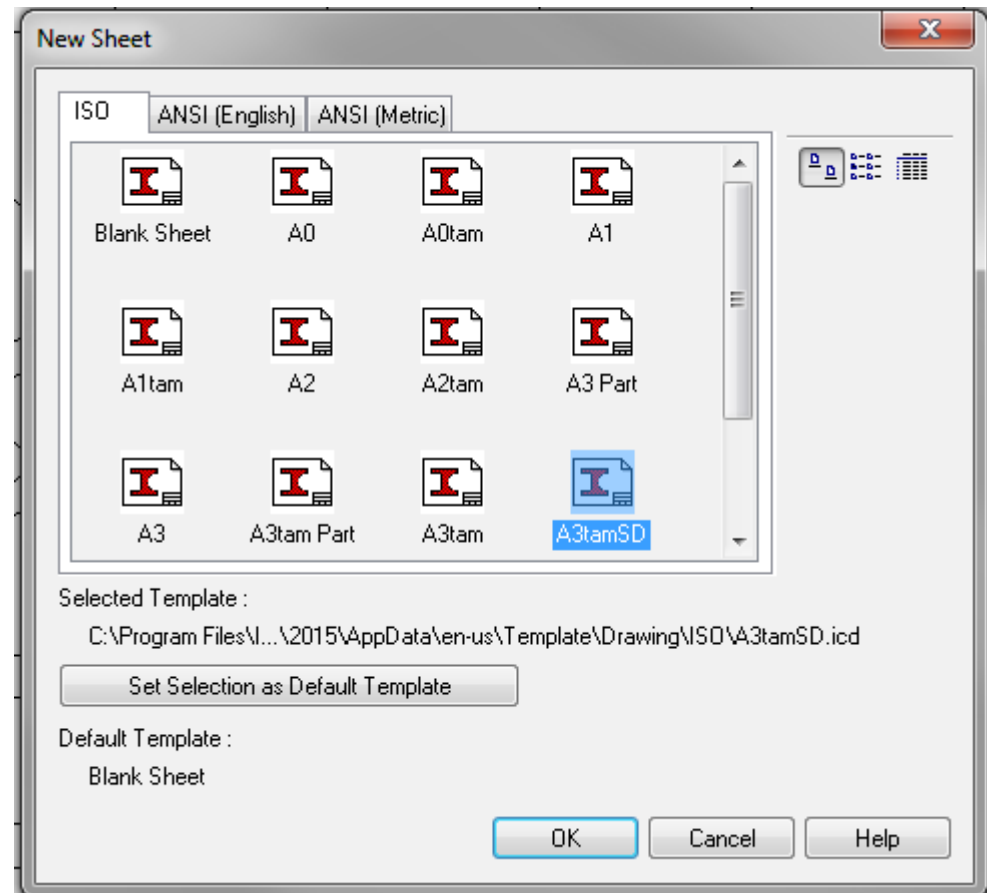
New Sheet

ISO | ANSI (English) | ANSI (Metric)

Blank Sheet
A0
A0tam
A1
A1tam
A2
A2tam
A3 Part
A3
A3tam Part
A3tam
A3tamSD

Selected Template :
C:\Program Files\I...\2015\AppData\en-us\Template\Drawing\ISO\A3tamSD.icd

Set Selection as Default Template

Default Template :
Blank Sheet

OK
Cancel
Help